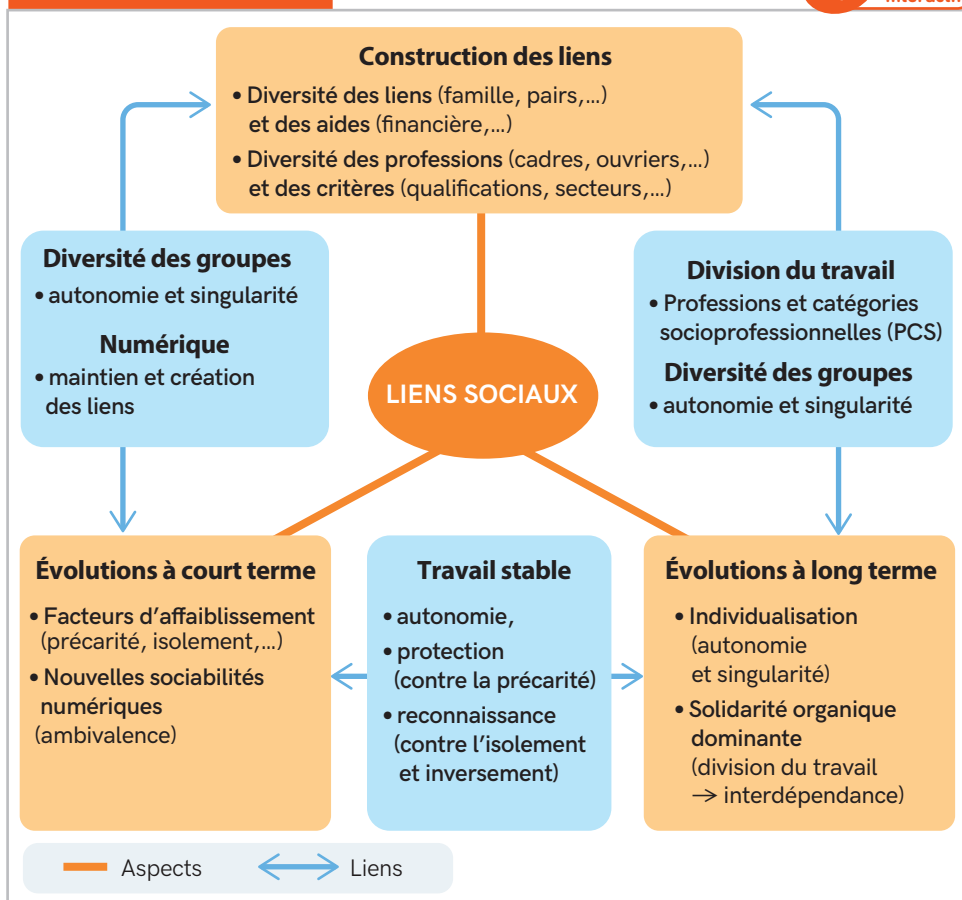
Interactiv

Construction des liens
• Diversité des liens (famille, pairs,...) et des aides (financière,...)
• Diversité des professions (cadres, ouvriers,...) et des critères (qualifications, secteurs,...)

Diversité des groupes
• autonomie et singularité

Numérique
• maintien et création des liens

LIENS SOCIAUX

Division du travail
• Professions et catégories socioprofessionnelles (PCS)

Diversité des groupes
• autonomie et singularité

Évolutions à court terme
• Facteurs d'affaiblissement (précarité, isolement,...)
• Nouvelles sociabilités numériques (ambivalence)

Travail stable
• autonomie,
• protection (contre la précarité)
• reconnaissance (contre l'isolement et inversement)

Évolutions à long terme
• Individualisation (autonomie et singularité)
• Solidarité organique dominante (division du travail → interdépendance)

Aspects Liens